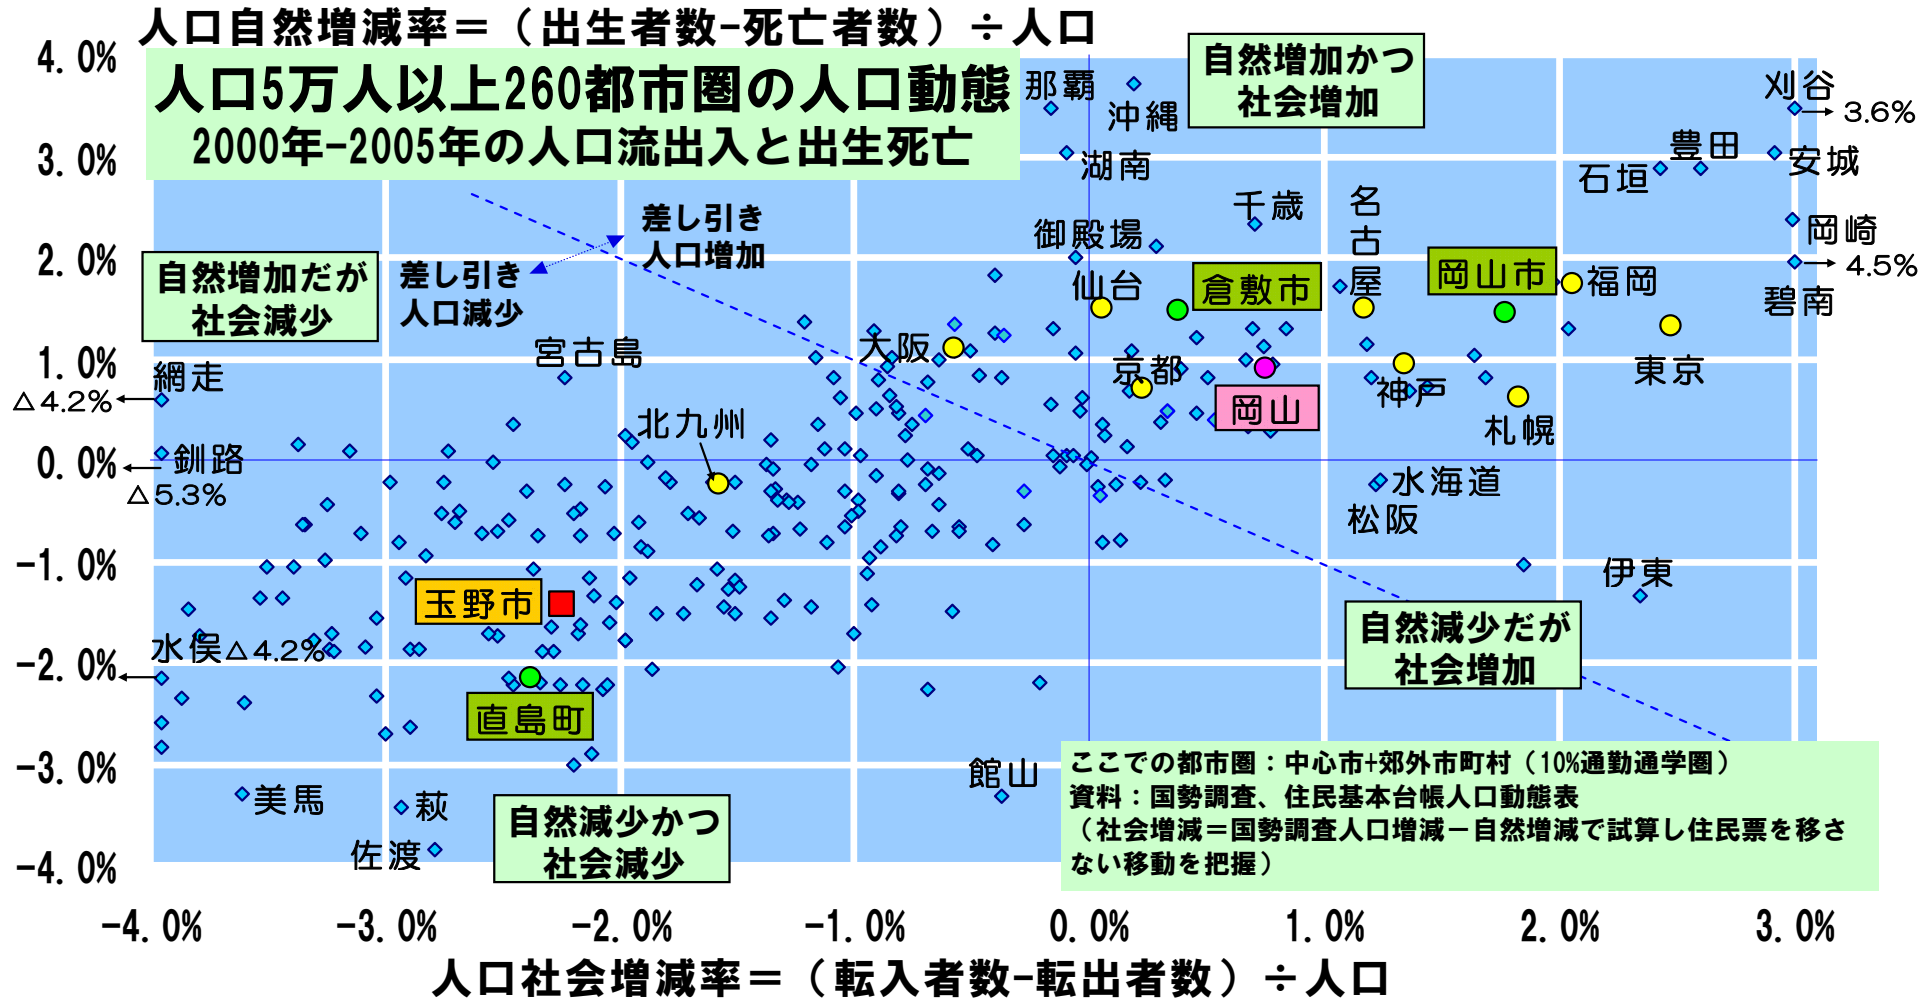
人口自然増減率＝（出生者数-死亡者数）÷人口

人口5万人以上260都市圏の人口動態
2000年-2005年の人口流出入と出生死亡

自然増加かつ
社会増加

自然増加だが
社会減少

自然減少だが
社会増加

自然減少かつ
社会減少

差し引き
人口増加

差し引き
人口減少

4.0%
3.0%
2.0%
1.0%
0.0%
-1.0%
-2.0%
-3.0%
-4.0%

那覇
沖縄
湖南
御殿場
千歳
名古屋
仙台
倉敷市
岡山市
福岡
刈谷
3.6%
豊田
安城
石垣
岡崎
4.5%
碧南
東京
大阪
京都
岡山
神戸
札幌
宮古島
網走
△4.2%
釧路
△5.3%
北九州
水海道
松阪
伊東
玉野市
水俣△4.2%
直島町
館山
美馬
萩
佐渡

ここでの都市圏：中心市+郊外市町村（10%通勤通学圏）
資料：国勢調査、住民基本台帳人口動態表
（社会増減＝国勢調査人口増減－自然増減で試算し住民票を移さない移動を把握）

-4.0%
-3.0%
-2.0%
-1.0%
0.0%
1.0%
2.0%
3.0%

人口社会増減率＝（転入者数-転出者数）÷人口